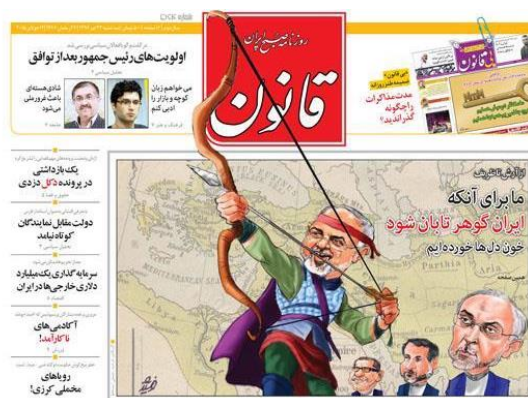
شماره ۵۶۸

روزنامه صبح ایران
قانون

اولویت‌های رئیس جمهور بعد از توافق

می خواهیم زبان کوچه و بازار را ادبی کنم

شادی همسایه باعث غرورش شد

«بی قانون»
مدت مذاکرات را چگونه گذراندید؟

یک بازداشتی در پرونده ۵ کل دزدی

دولت مقابل نمایندگان کوتاه نیاید

سرمایه گذاری یک میلیارد دلاری خارجی‌ها در ایران

آکادمی‌هایی ناکارآمد!

رویه‌ای مخملی گرزی!

ما برای آنکه ایران گوهر تابان شود
خون دل‌ها خورده‌ایم